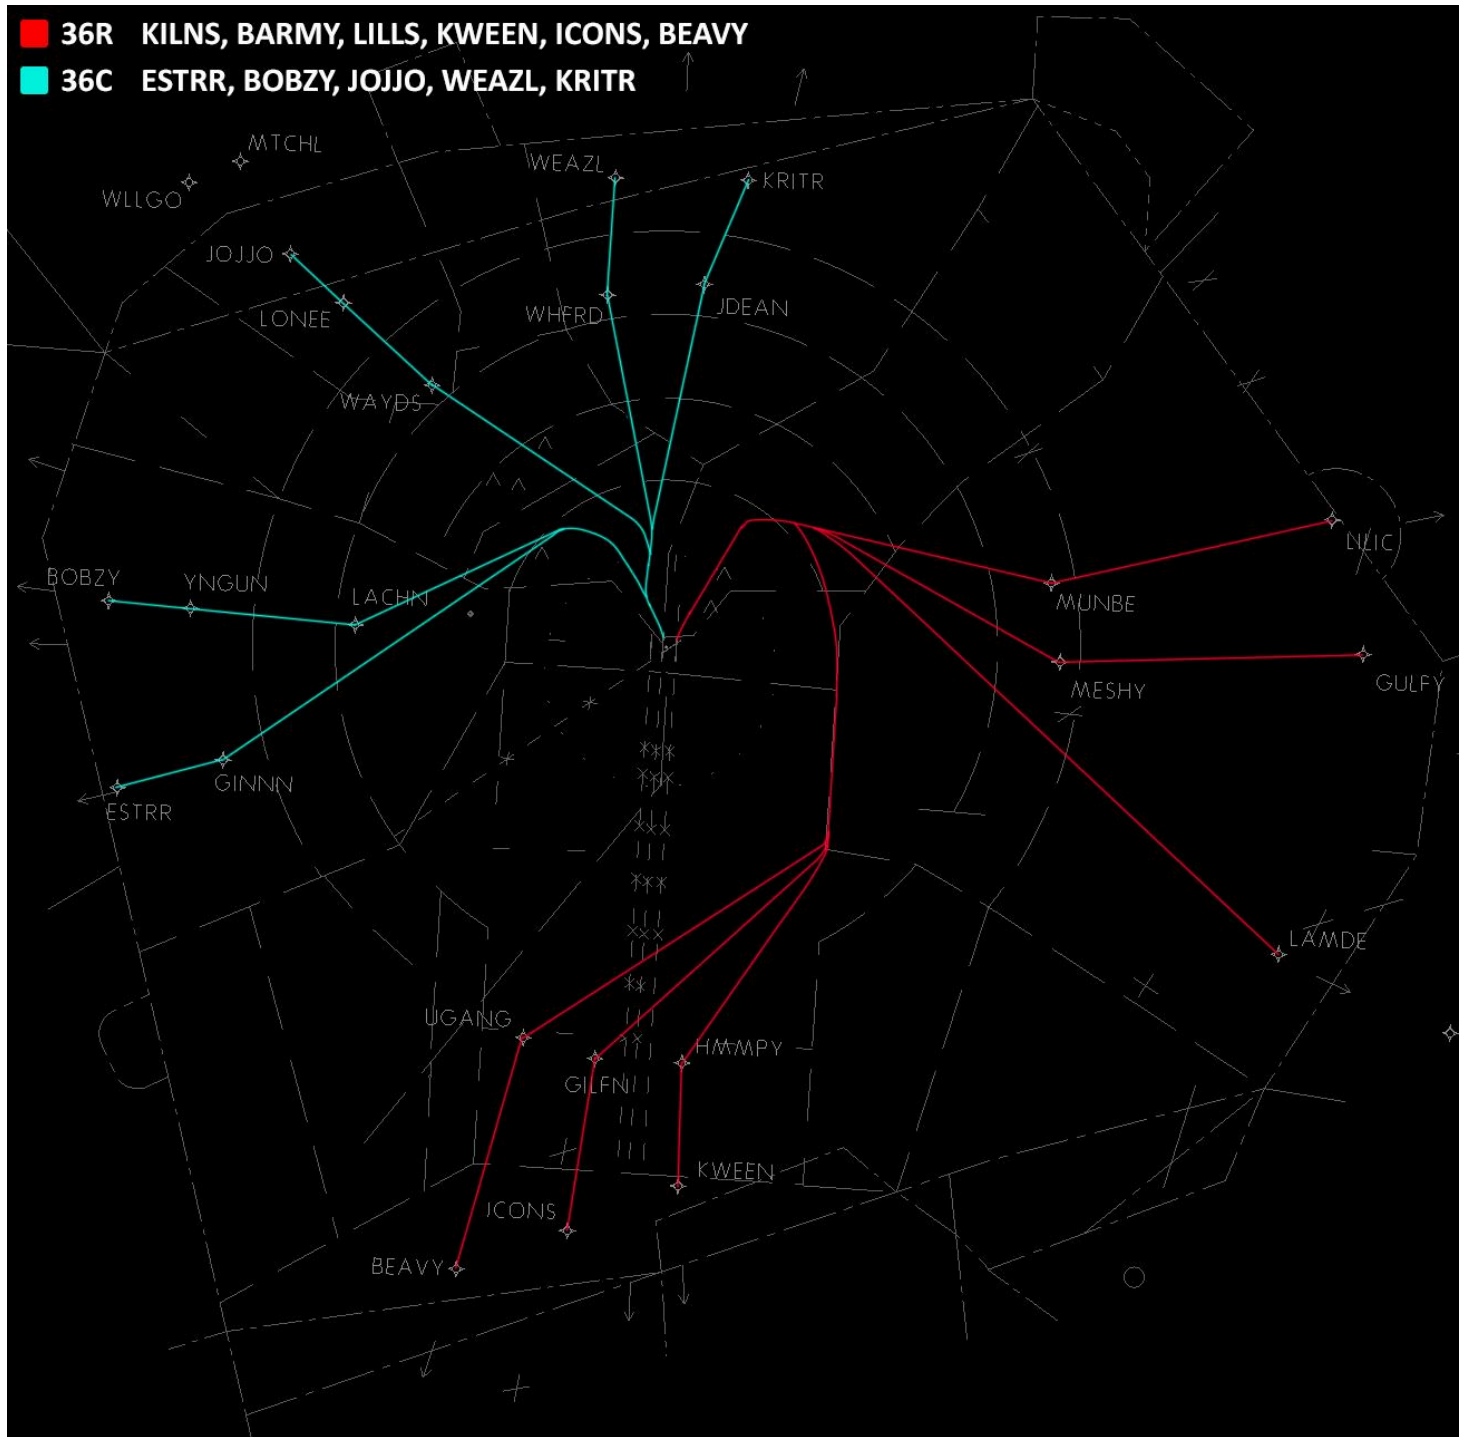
36R KILNS, BARMY, LILLS, KWEEN, ICONS, BEAVY
36C ESTRR, BOBZY, JOJJO, WEAZL, KRITR

MTCHL
WLLGO
WEAZL
KRITR
JOJJO
LONEE
WHFRD
JDEAN
WAYDS
BOBZY
YNGUN
LACHN
LLLIC
MUNBE
MESHY
GULFY
GINNN
ESTRR
LAMDE
UGANG
HAMPY
GILFN
KWEEN
ICONS
BEAVY